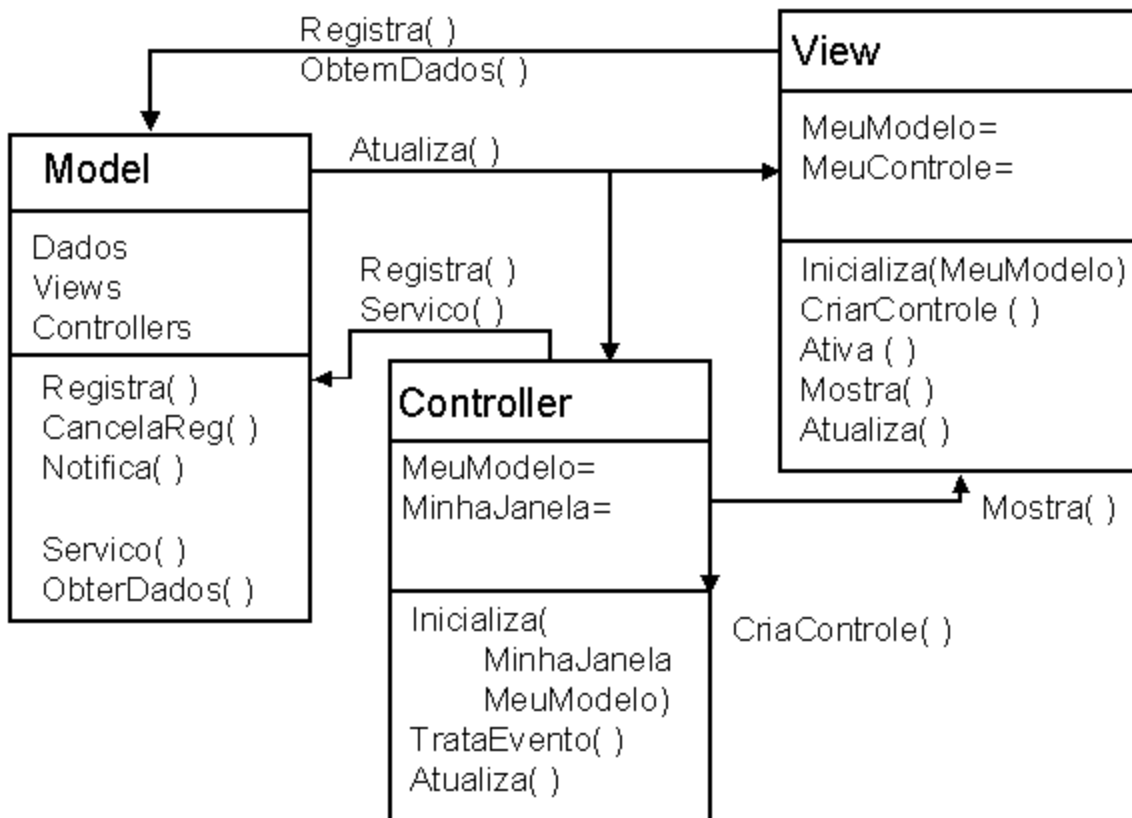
Registra( )
ObtemDados( )

View

MeuModelo=
MeuControle=

Inicializa(MeuModelo)
CriarControle ( )
Ativa ( )
Mostra( )
Atualiza( )

Model

Dados
Views
Controllers

Registra( )
CancelaReg( )
Notifica( )

Servico( )
ObterDados( )

Atualiza( )

Registra( )
Servico( )

Controller

MeuModelo=
MinhaJanela=

Inicializa(
MinhaJanela
MeuModelo)
TrataEvento( )
Atualiza( )

Mostra( )

CriaControle( )